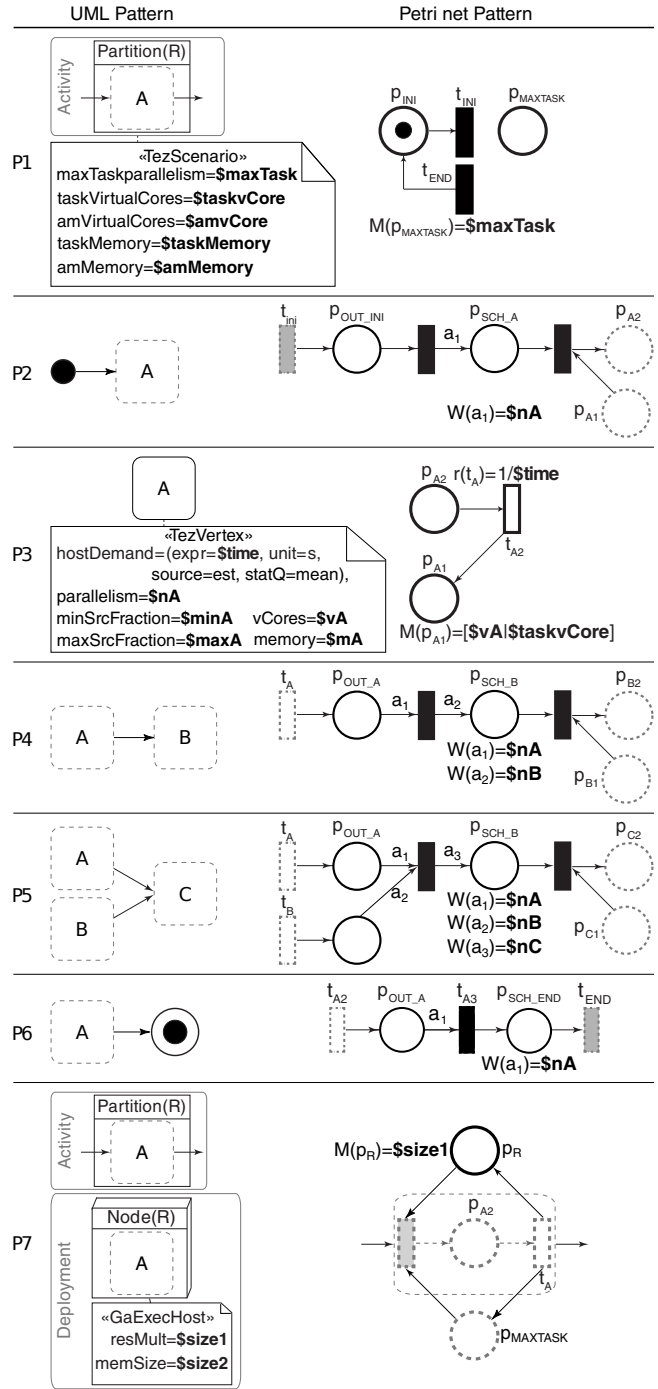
| | UML Pattern | Petri net Pattern |
|---|---|---|
| P1 | Activity; Partition(R); A; «TezScenario» maxTaskparallelism=**\$maxTask** taskVirtualCores=**\$taskvCore** amVirtualCores=**\$amvCore** taskMemory=**\$taskMemory** amMemory=**\$amMemory** | $p_{INI}$ $t_{INI}$ $p_{MAXTASK}$ $t_{END}$ $M(p_{MAXTASK})$=**\$maxTask** |
| P2 | A | $t_{ini}$ $p_{OUT\_INI}$ $a_1$ $p_{SCH\_A}$ $p_{A2}$ $p_{A1}$ $W(a_1)$=**\$nA** |
| P3 | A; «TezVertex» hostDemand=(expr=**\$time**, unit=s, source=est, statQ=mean), parallelism=**\$nA** minSrcFraction=**\$minA** vCores=**\$vA** maxSrcFraction=**\$maxA** memory=**\$mA** | $p_{A2}$ $r(t_A)=1/$**\$time** $t_{A2}$ $p_{A1}$ $M(p_{A1})$=[**\$vA**\|**\$taskvCore**] |
| P4 | A B | $t_A$ $p_{OUT\_A}$ $a_1$ $a_2$ $p_{SCH\_B}$ $p_{B2}$ $p_{B1}$ $W(a_1)$=**\$nA** $W(a_2)$=**\$nB** |
| P5 | A B C | $t_A$ $t_B$ $p_{OUT\_A}$ $a_1$ $a_2$ $a_3$ $p_{SCH\_B}$ $p_{C2}$ $p_{C1}$ $W(a_1)$=**\$nA** $W(a_2)$=**\$nB** $W(a_3)$=**\$nC** |
| P6 | A | $t_{A2}$ $p_{OUT\_A}$ $a_1$ $t_{A3}$ $p_{SCH\_END}$ $t_{END}$ $W(a_1)$=**\$nA** |
| P7 | Activity; Partition(R); A; Deployment; Node(R); A; «GaExecHost» resMult=**\$size1** memSize=**\$size2** | $M(p_R)$=**\$size1** $p_R$ $p_{A2}$ $t_A$ $p_{MAXTASK}$ |